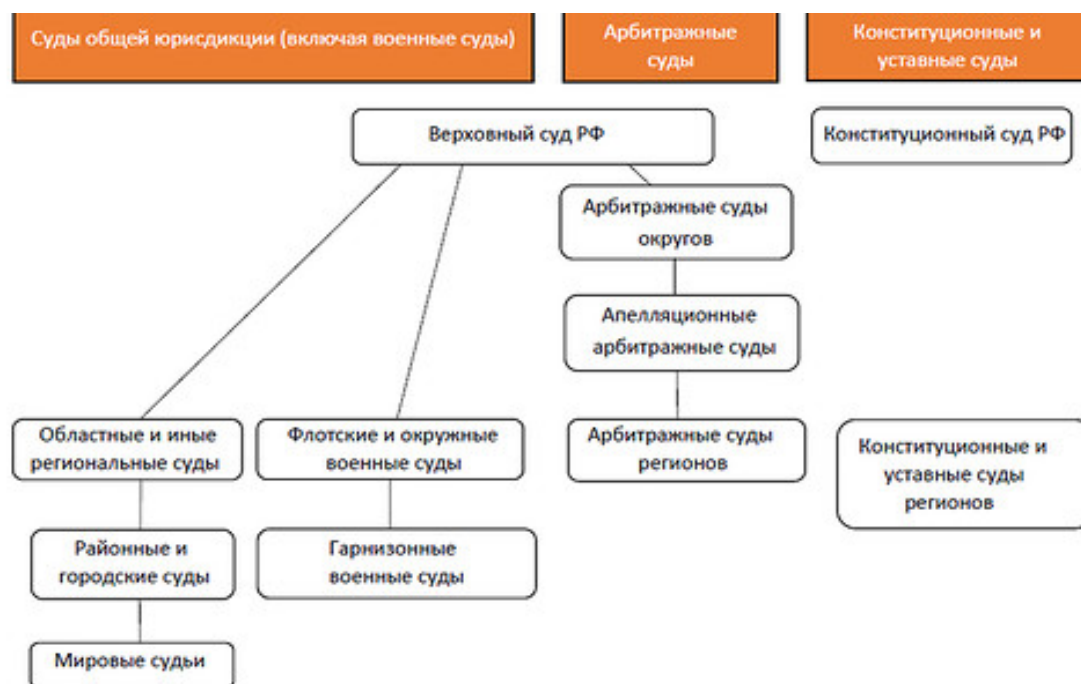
Суды общей юрисдикции (включая военные суды)

Арбитражные суды

Конституционные и уставные суды

Верховный суд РФ

Конституционный суд РФ

Арбитражные суды округов

Апелляционные арбитражные суды

Областные и иные региональные суды

Флотские и окружные военные суды

Арбитражные суды регионов

Конституционные и уставные суды регионов

Районные и городские суды

Гарнизонные военные суды

Мировые судьи